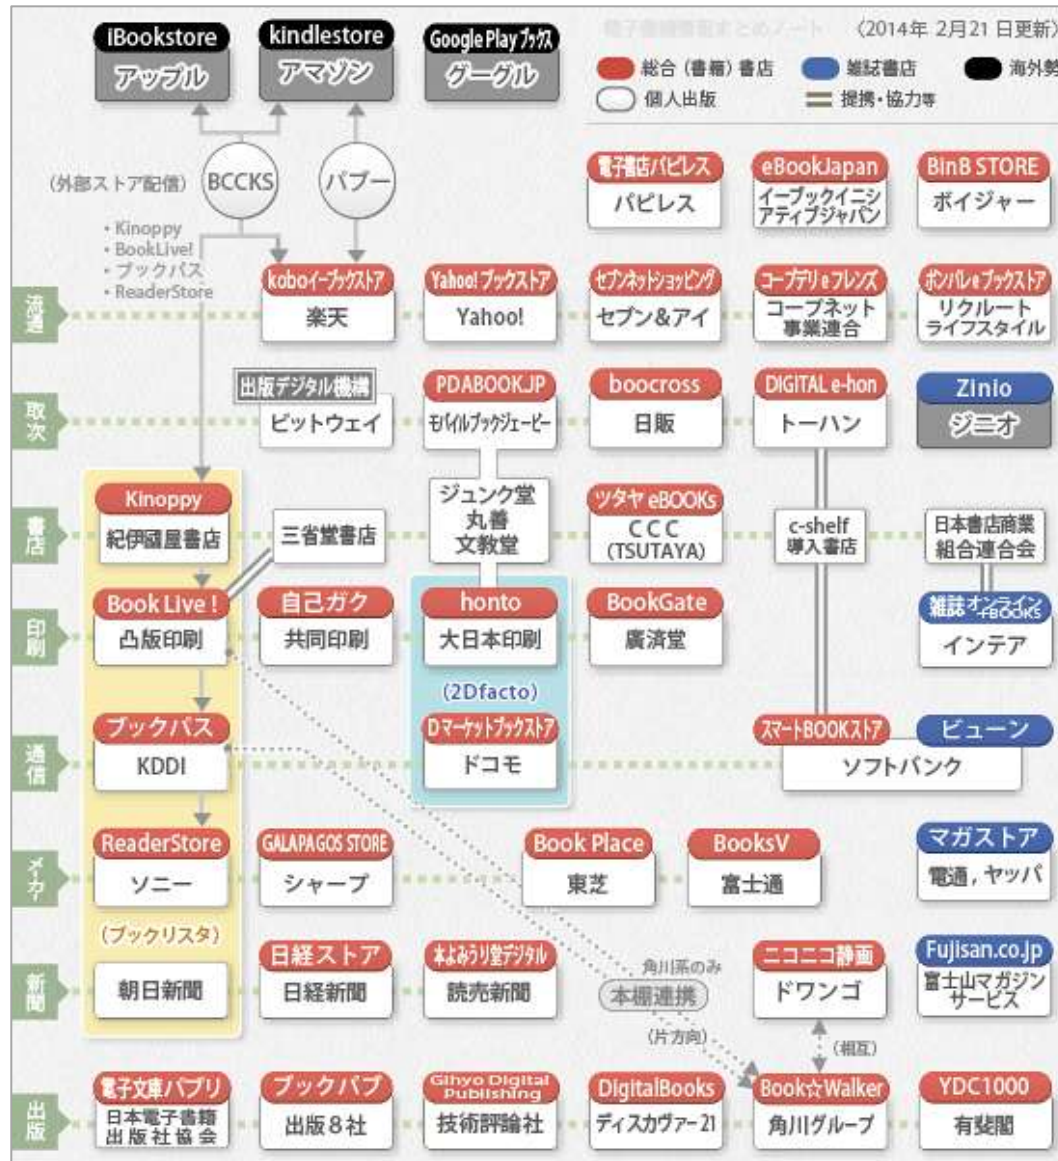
iBookstore
アップル

kindlestore
アマゾン

Google Play ブックス
グーグル

電子書籍情報まとめノート （2014年 2月21 日更新）

総合（書籍）書店　雑誌書店　海外勢
個人出版　提携・協力等

（外部ストア配信）
BCCKS
パブー
・Kinoppy
・BookLive!
・ブックパス
・ReaderStore

電子書店パピレス
パピレス

eBookJapan
イーブックイニシアティブジャパン

BinB STORE
ボイジャー

流通

koboイーブックストア
楽天

Yahoo!ブックストア
Yahoo!

セブンネットショッピング
セブン＆アイ

コープデリeフレンズ
コープネット事業連合

ポンパレeブックストア
リクルートライフスタイル

取次

出版デジタル機構
ビットウェイ

PDABOOK.JP
モバイルブックジェーピー

boocross
日販

DIGITAL e-hon
トーハン

Zinio
ジニオ

書店

Kinoppy
紀伊國屋書店

三省堂書店

ジュンク堂
丸善
文教堂

ツタヤ eBOOKs
CCC
（TSUTAYA）

c-shelf
導入書店

日本書店商業組合連合会

印刷

Book Live !
凸版印刷

自己ガク
共同印刷

honto
大日本印刷

BookGate
廣済堂

雑誌オンライン+BOOKS
インテア

（2Dfacto）

通信

ブックパス
KDDI

Dマーケットブックストア
ドコモ

スマートBOOKストア
ビューン
ソフトバンク

メーカー

ReaderStore
ソニー

GALAPAGOS STORE
シャープ

Book Place
東芝

BooksV
富士通

マガストア
電通，ヤッパ

（ブックリスタ）

新聞

朝日新聞

日経ストア
日経新聞

本よみうり堂デジタル
読売新聞

角川系のみ
本棚連携
（片方向）

ニコニコ静画
ドワンゴ

（相互）

Fujisan.co.jp
富士山マガジンサービス

出版

電子文庫パブリ
日本電子書籍出版社協会

ブックパブ
出版８社

Gihyo Digital Publishing
技術評論社

DigitalBooks
ディスカヴァー21

Book☆Walker
角川グループ

YDC1000
有斐閣